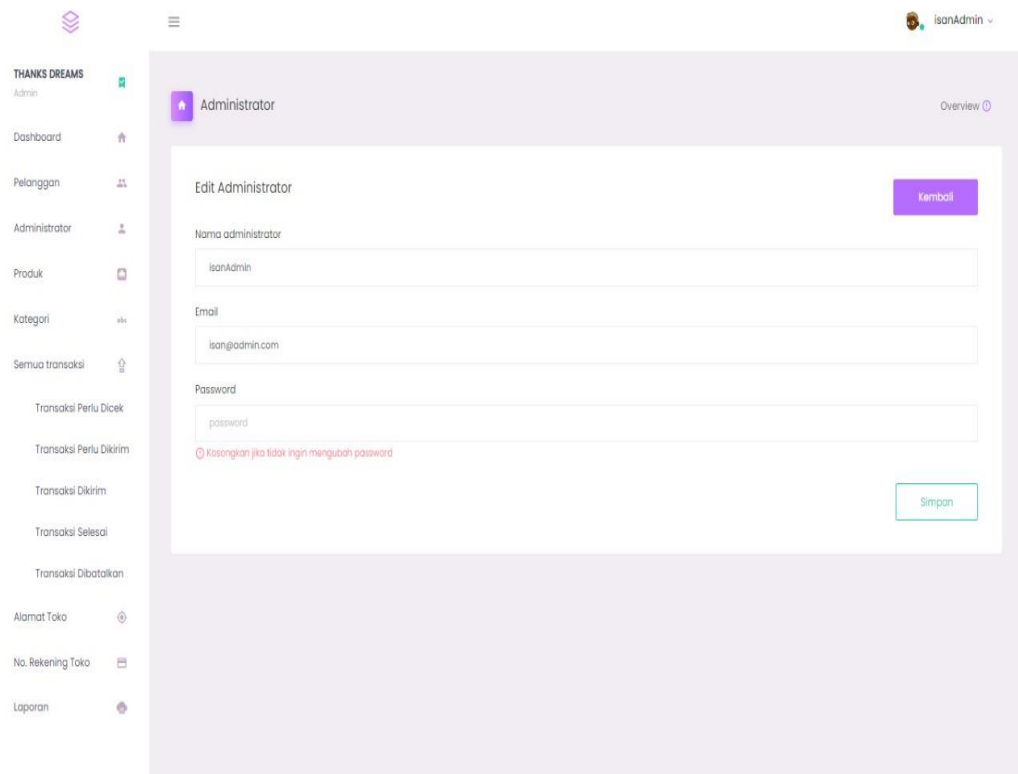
isanAdmin

THANKS DREAMS
Admin

Dashboard

Pelanggan

Administrator

Produk

Kategori

Semua transaksi

Transaksi Perlu Dicek

Transaksi Perlu Dikirim

Transaksi Dikirim

Transaksi Selesai

Transaksi Dibatalkan

Alamat Toko

No. Rekening Toko

Laporan

Administrator

Overview

Edit Administrator

Kembali

Nama administrator

isanAdmin

Email

isan@admin.com

Password

password

Kosongkan jika tidak ingin mengubah password

Simpan